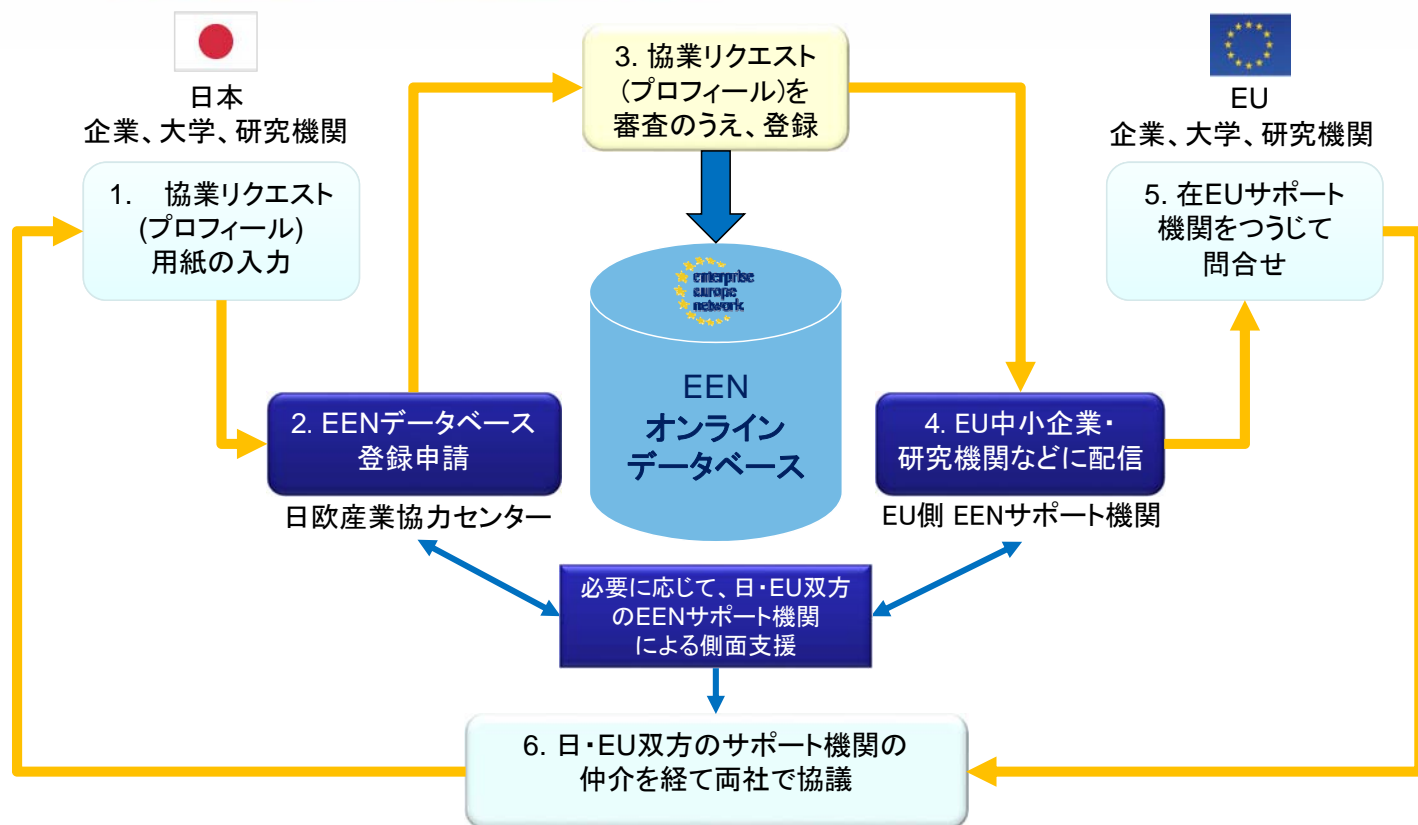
日本
企業、大学、研究機関

1. 協業リクエスト (プロフィール) 用紙の入力

2. EENデータベース 登録申請

日欧産業協力センター

3. 協業リクエスト (プロフィール)を 審査のうえ、登録

enterprise europe network

EEN
オンライン
データベース

EU
企業、大学、研究機関

5. 在EUサポート 機関をつうじて 問合せ

4. EU中小企業・ 研究機関などに配信

EU側 EENサポート機関

必要に応じて、日・EU双方 のEENサポート機関 による側面支援

6. 日・EU双方のサポート機関の 仲介を経て両社で協議